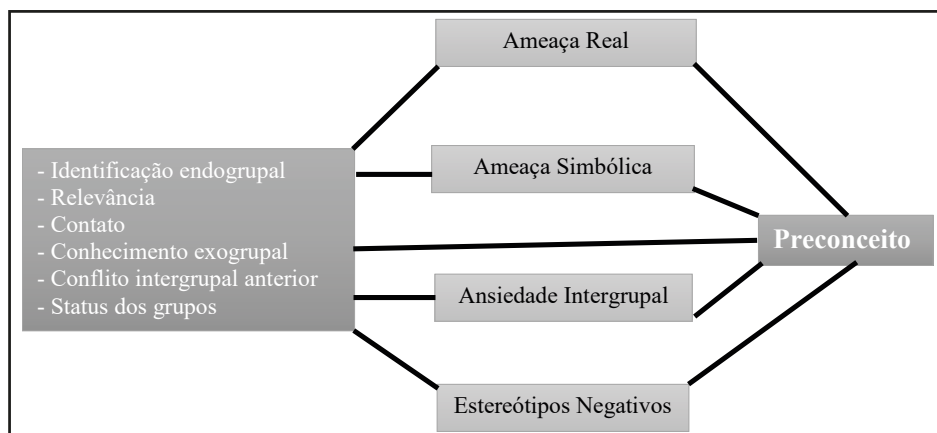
Ameaça Real

- Identificação endogrupal
- Relevância
- Contato
- Conhecimento exogrupal
- Conflito intergrupal anterior
- Status dos grupos

Ameaça Simbólica

Preconceito

Ansiedade Intergrupal

Estereótipos Negativos